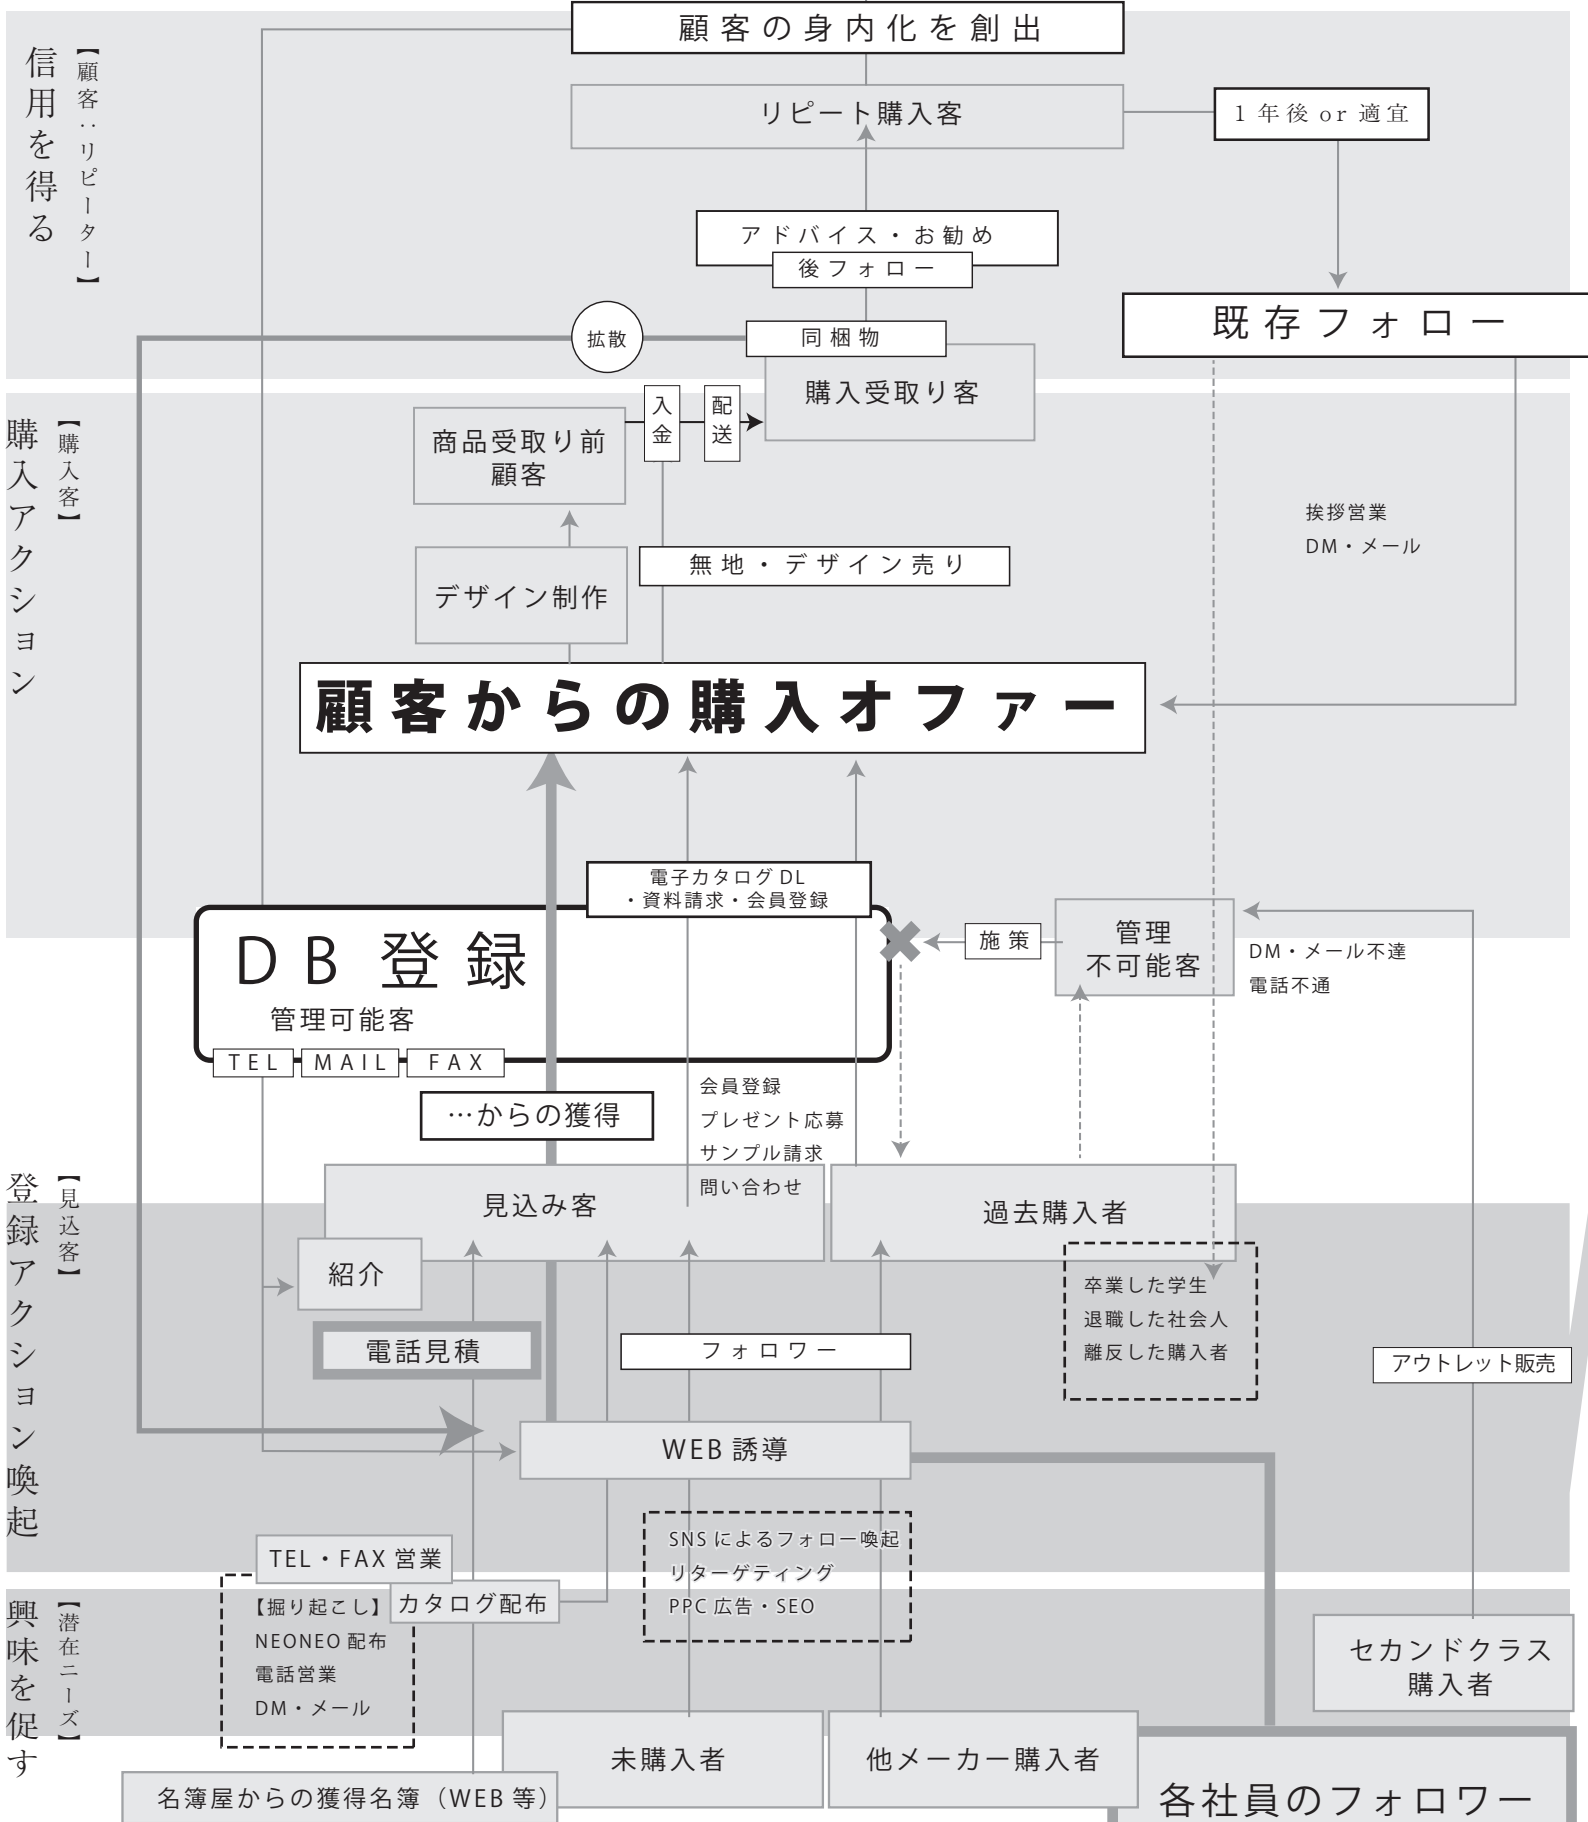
信用を得る
【顧客：リピーター】

顧客の身内化を創出

リピート購入客

1年後 or 適宜

アドバイス・お勧め
後フォロー

既存フォロー

拡散

同梱物

購入受取り客

購入アクション
【購入客】

商品受取り前顧客

入金

配送

挨拶営業
DM・メール

デザイン制作

無地・デザイン売り

顧客からの購入オファー

電子カタログ DL
・資料請求・会員登録

DB 登録
管理可能客

施策

管理不可能客

DM・メール不達
電話不通

TEL
MAIL
FAX

…からの獲得

会員登録
プレゼント応募
サンプル請求
問い合わせ

登録アクション喚起
【見込客】

見込み客

過去購入者

紹介

卒業した学生
退職した社会人
離反した購入者

電話見積

フォロワー

アウトレット販売

WEB 誘導

TEL・FAX 営業

SNS によるフォロー喚起
リターゲティング
PPC 広告・SEO

興味を促す
【潜在ニーズ】

【掘り起こし】
NEONEO 配布
電話営業
DM・メール

カタログ配布

セカンドクラス
購入者

未購入者

他メーカー購入者

名簿屋からの獲得名簿（WEB 等）

各社員のフォロワー